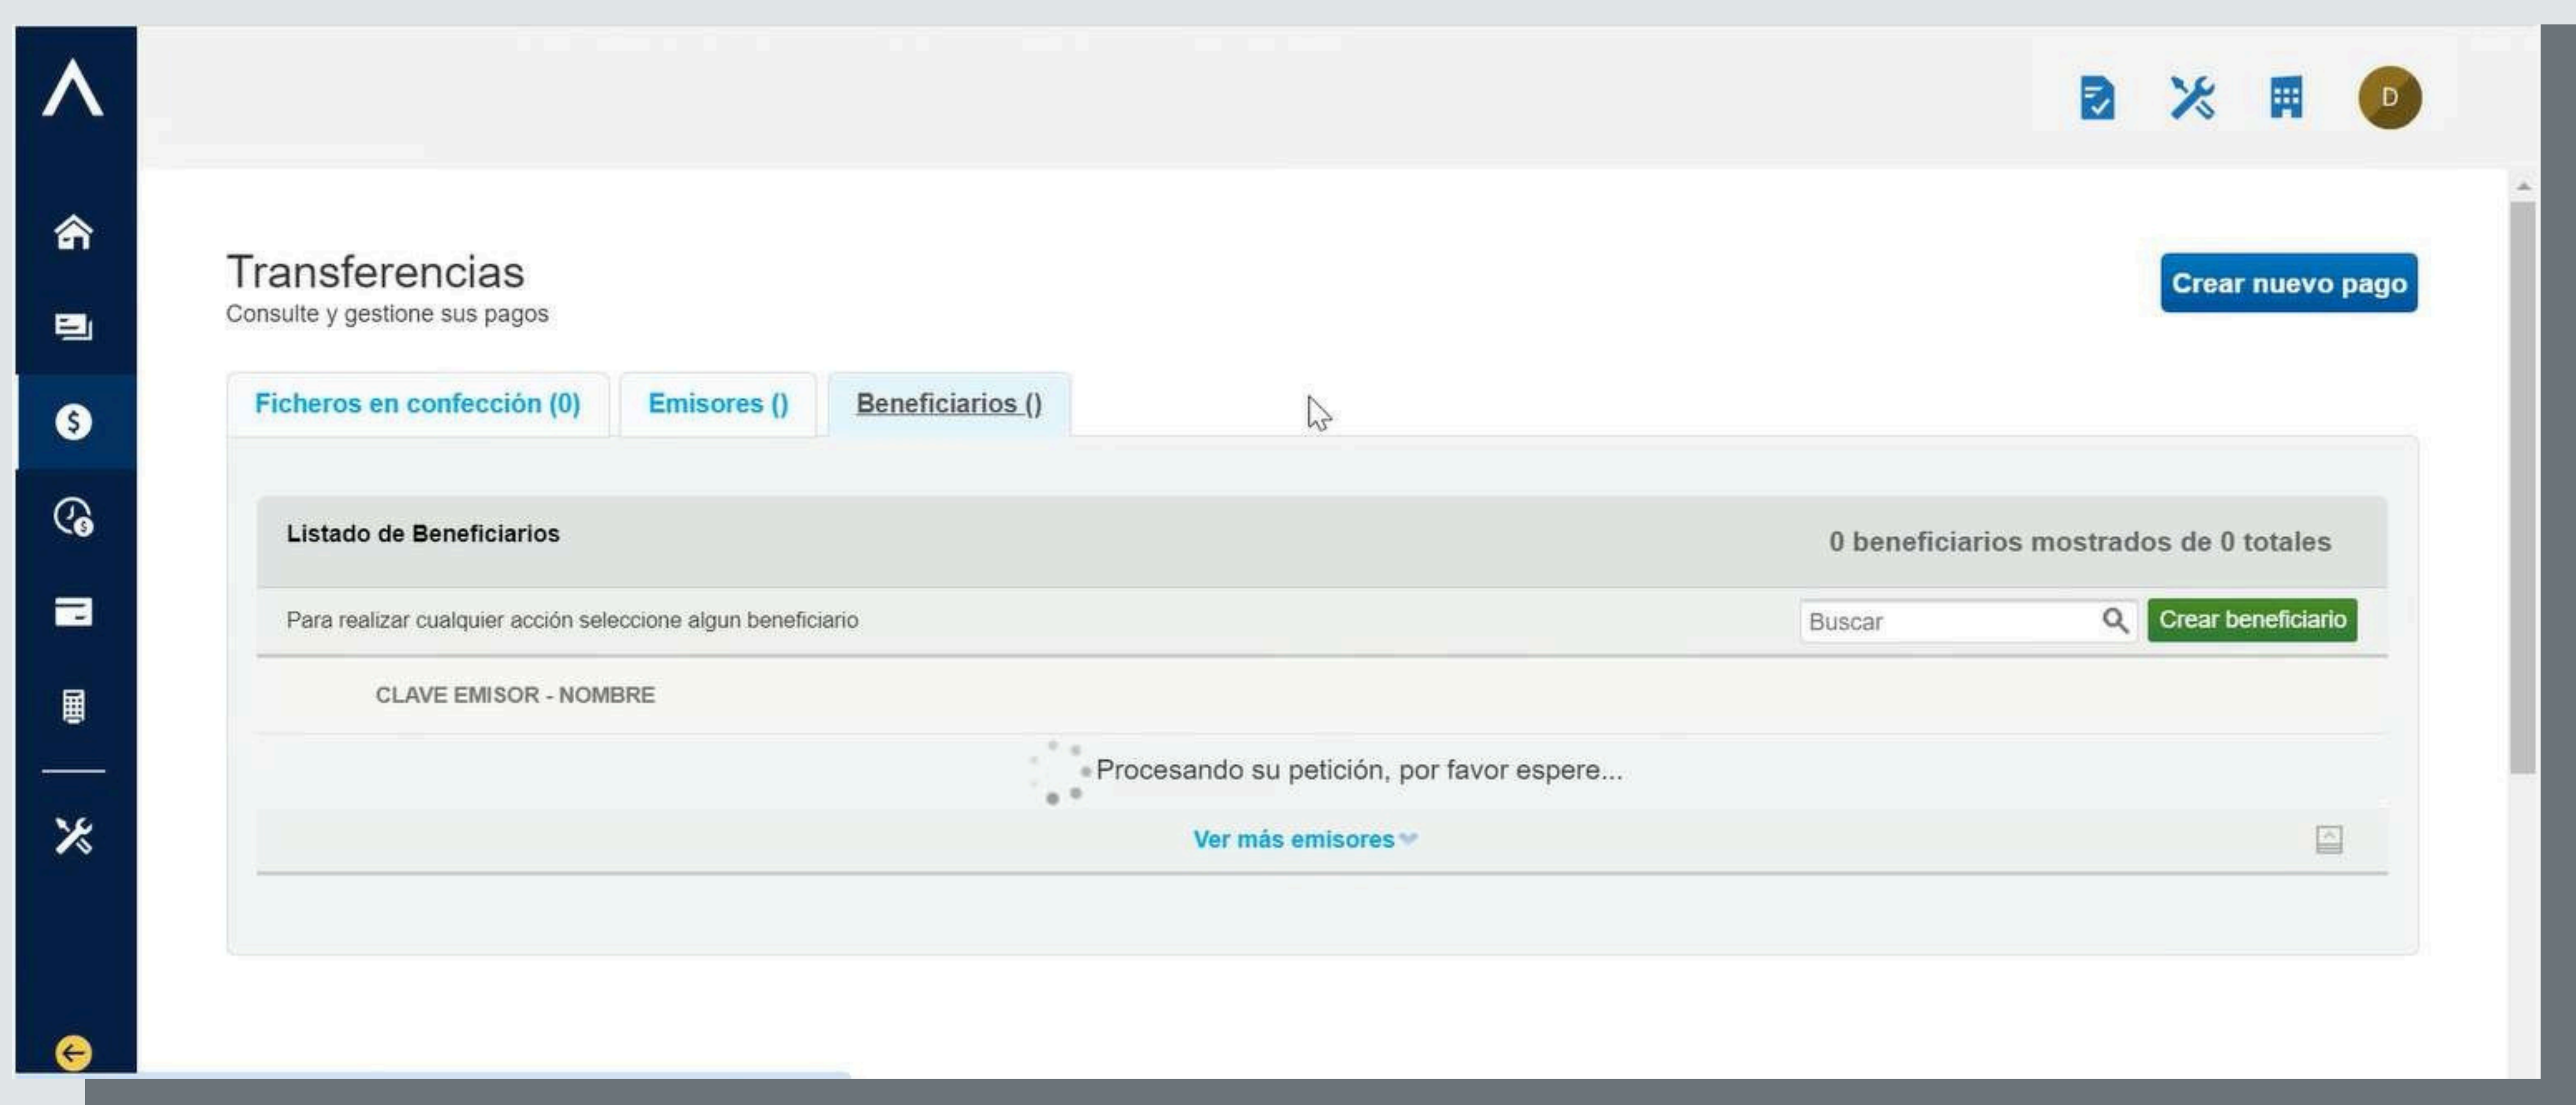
D

Transferencias
Consulte y gestione sus pagos

Crear nuevo pago

Ficheros en confección (0)
Emisores ()
Beneficiarios ()

Listado de Beneficiarios
0 beneficiarios mostrados de 0 totales

Para realizar cualquier acción seleccione algun beneficiario
Buscar
Crear beneficiario

CLAVE EMISOR - NOMBRE

Procesando su petición, por favor espere...

Ver más emisores